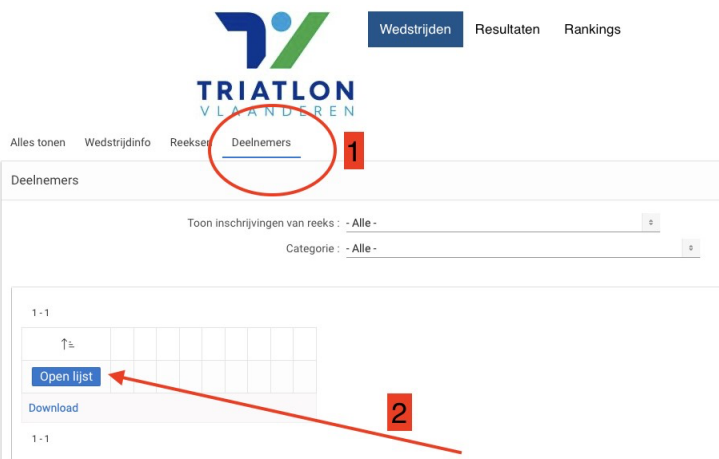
TRIATLON
VLAANDEREN

Wedstrijden Resultaten Rankings

Alles tonen Wedstrijdinfo Reeksen Deelnemers

1

Deelnemers

Toon inschrijvingen van reeks : - Alle -

Categorie : - Alle -

1 - 1

Open lijst

Download

2

1 - 1